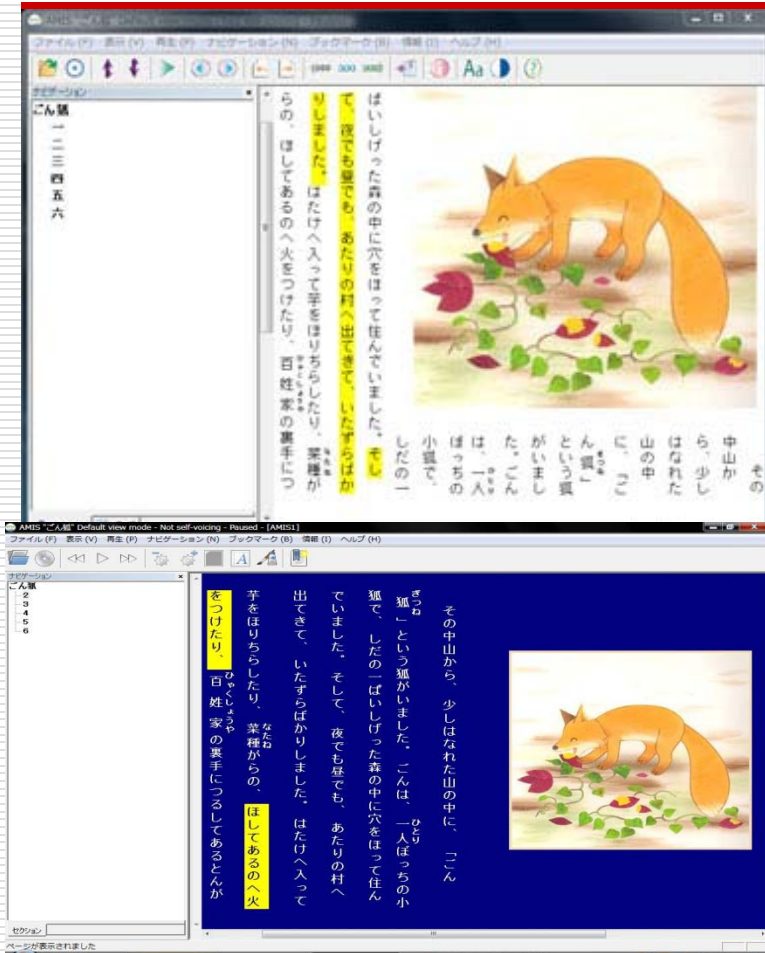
AMIS

ファイル (F)　表示 (V)　再生 (P)　ナビゲーション (N)　ブックマーク (B)　情報 (I)　ヘルプ (H)

Aa

ナビゲーション

ごん狐
一
二
三
四
五
六

その中山から、少しはなれた山の中に、「ごん狐」という狐がいました。ごんは、一人ぼっちの小狐で、しだの一

ぱいしげった森の中に穴をほって住んでいました。そして、夜でも昼でも、あたりの村へ出てきて、いたずらばかりしました。はたけへ入って芋をほりちらしたり、菜種がらの、ほしてあるのへ火をつけたり、百姓家の裏手につ

AMIS "ごん狐" Default view mode - Not self-voicing - Paused - [AMIS1]

ファイル (F)　表示 (V)　再生 (P)　ナビゲーション (N)　ブックマーク (B)　情報 (I)　ヘルプ (H)

ナビゲーション

ごん狐
2
3
4
5
6

その中山から、少しはなれた山の中に、「ごん狐」という狐がいました。ごんは、一人ぼっちの小狐で、しだの一ぱいしげった森の中に穴をほって住んでいました。そして、夜でも昼でも、あたりの村へ出てきて、いたずらばかりしました。はたけへ入って芋をほりちらしたり、菜種がらの、ほしてあるのへ火をつけたり、百姓家の裏手につるしてあるとんが

セクション

ページが表示されました